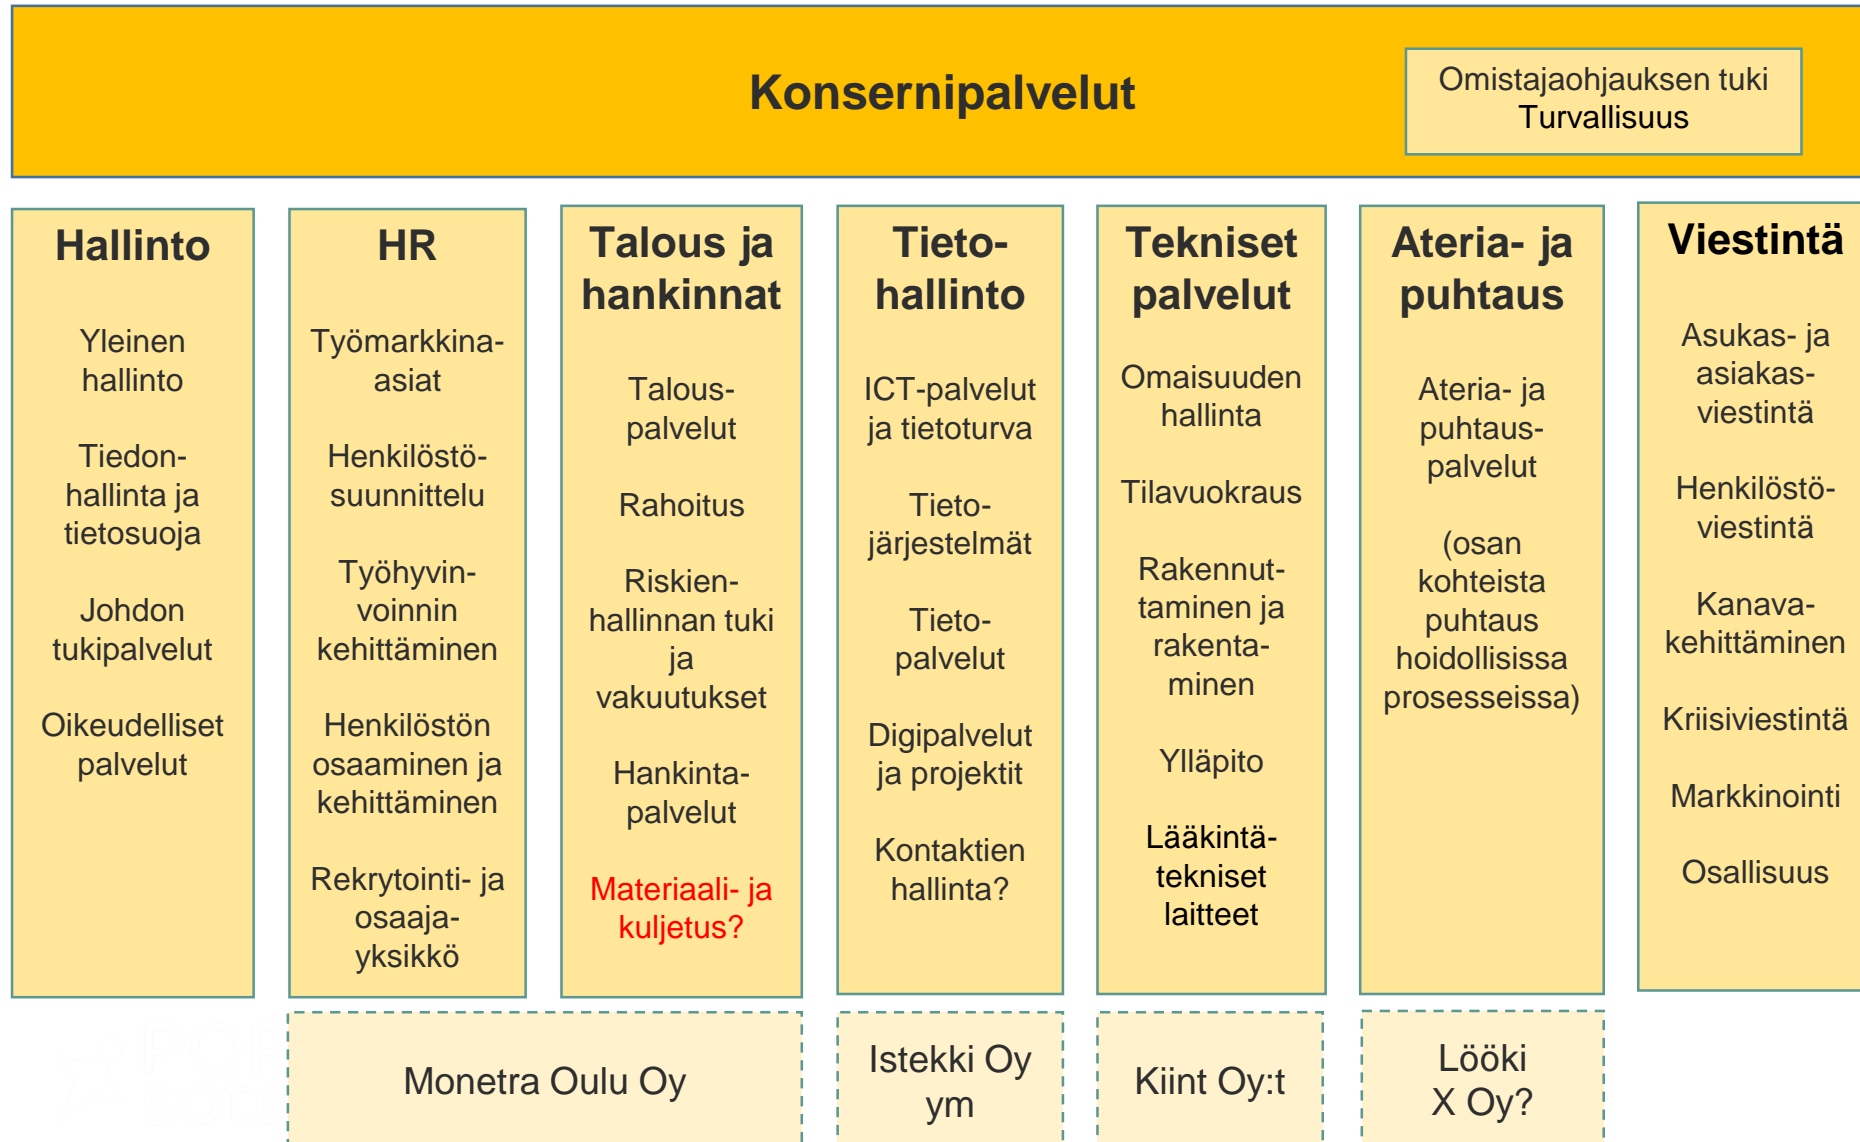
Konsernipalvelut

Omistajaohjauksen tuki
Turvallisuus

Hallinto

Yleinen hallinto

Tiedonhallinta ja tietosuoja

Johdon tukipalvelut

Oikeudelliset palvelut

HR

Työmarkkina-asiat

Henkilöstösuunnittelu

Työhyvinvoinnin kehittäminen

Henkilöstön osaaminen ja kehittäminen

Rekrytointi- ja osaajayksikkö

Talous ja hankinnat

Talouspalvelut

Rahoitus

Riskienhallinnan tuki ja vakuutukset

Hankintapalvelut

Materiaali- ja kuljetus?

Tietohallinto

ICT-palvelut ja tietoturva

Tietojärjestelmät

Tietopalvelut

Digipalvelut ja projektit

Kontaktien hallinta?

Tekniset palvelut

Omaisuuden hallinta

Tilavuokraus

Rakennuttaminen ja rakentaminen

Ylläpito

Lääkintätekniset laitteet

Ateria- ja puhtaus

Ateria- ja puhtauspalvelut

(osan kohteista puhtaus hoidollisissa prosesseissa)

Viestintä

Asukas- ja asiakasviestintä

Henkilöstöviestintä

Kanavakehittäminen

Kriisiviestintä

Markkinointi

Osallisuus

Monetra Oulu Oy

Istekki Oy ym

Kiint Oy:t

Lööki X Oy?